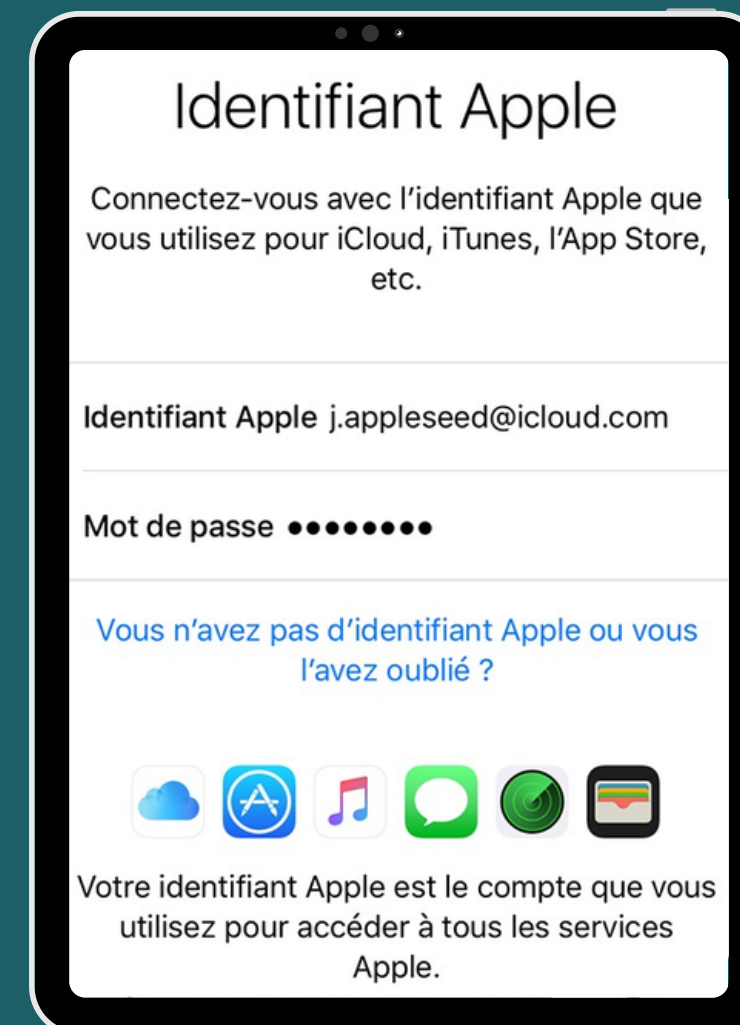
Identifiant Apple

Connectez-vous avec l'identifiant Apple que vous utilisez pour iCloud, iTunes, l'App Store, etc.

Identifiant Apple j.appleseed@icloud.com

Mot de passe ••••••••

Vous n'avez pas d'identifiant Apple ou vous l'avez oublié ?

Votre identifiant Apple est le compte que vous utilisez pour accéder à tous les services Apple.